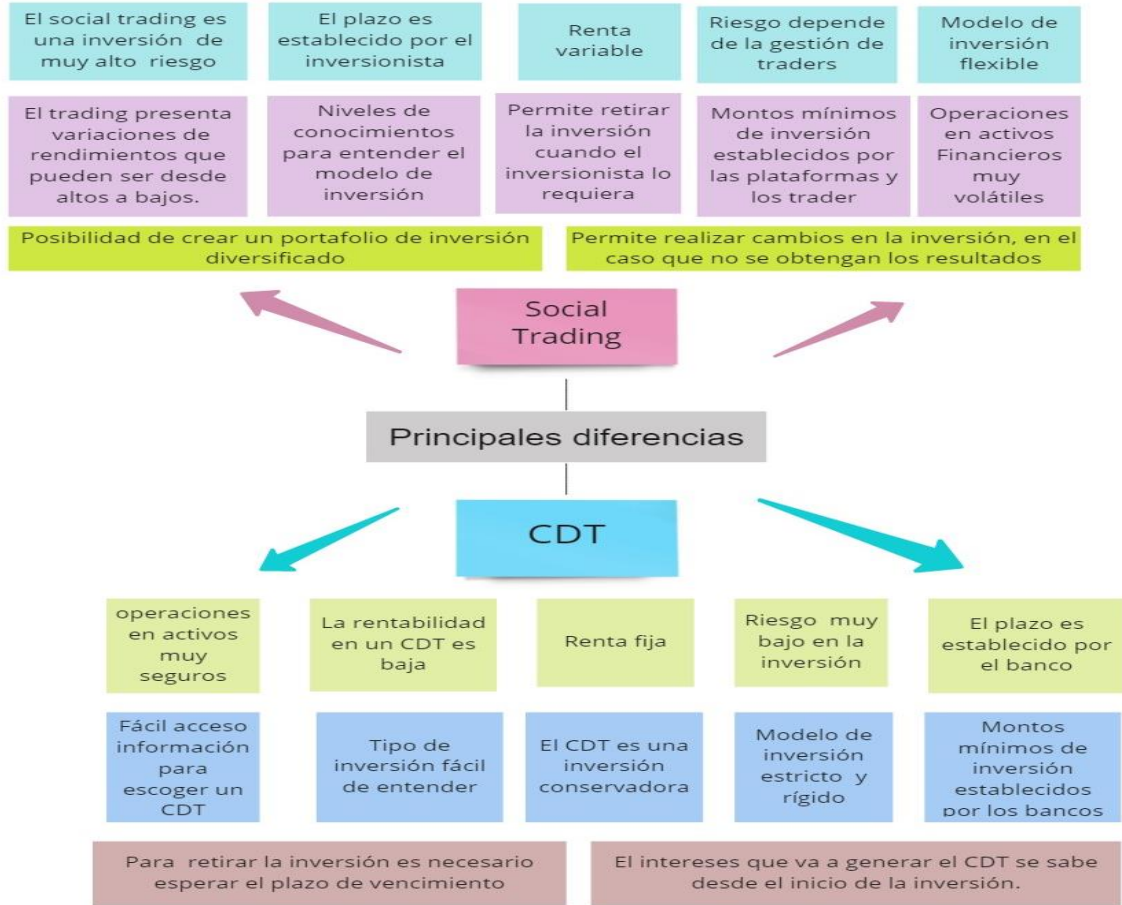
El social trading es una inversión de muy alto riesgo

El plazo es establecido por el inversionista

Renta variable

Riesgo depende de la gestión de traders

Modelo de inversión flexible

El trading presenta variaciones de rendimientos que pueden ser desde altos a bajos.

Niveles de conocimientos para entender el modelo de inversión

Permite retirar la inversión cuando el inversionista lo requiera

Montos mínimos de inversión establecidos por las plataformas y los trader

Operaciones en activos Financieros muy volátiles

Posibilidad de crear un portafolio de inversión diversificado

Permite realizar cambios en la inversión, en el caso que no se obtengan los resultados

Social Trading

Principales diferencias

CDT

operaciones en activos muy seguros

La rentabilidad en un CDT es baja

Renta fija

Riesgo muy bajo en la inversión

El plazo es establecido por el banco

Fácil acceso información para escoger un CDT

Tipo de inversión fácil de entender

El CDT es una inversión conservadora

Modelo de inversión estricto y rígido

Montos mínimos de inversión establecidos por los bancos

Para retirar la inversión es necesario esperar el plazo de vencimiento

El intereses que va a generar el CDT se sabe desde el inicio de la inversión.